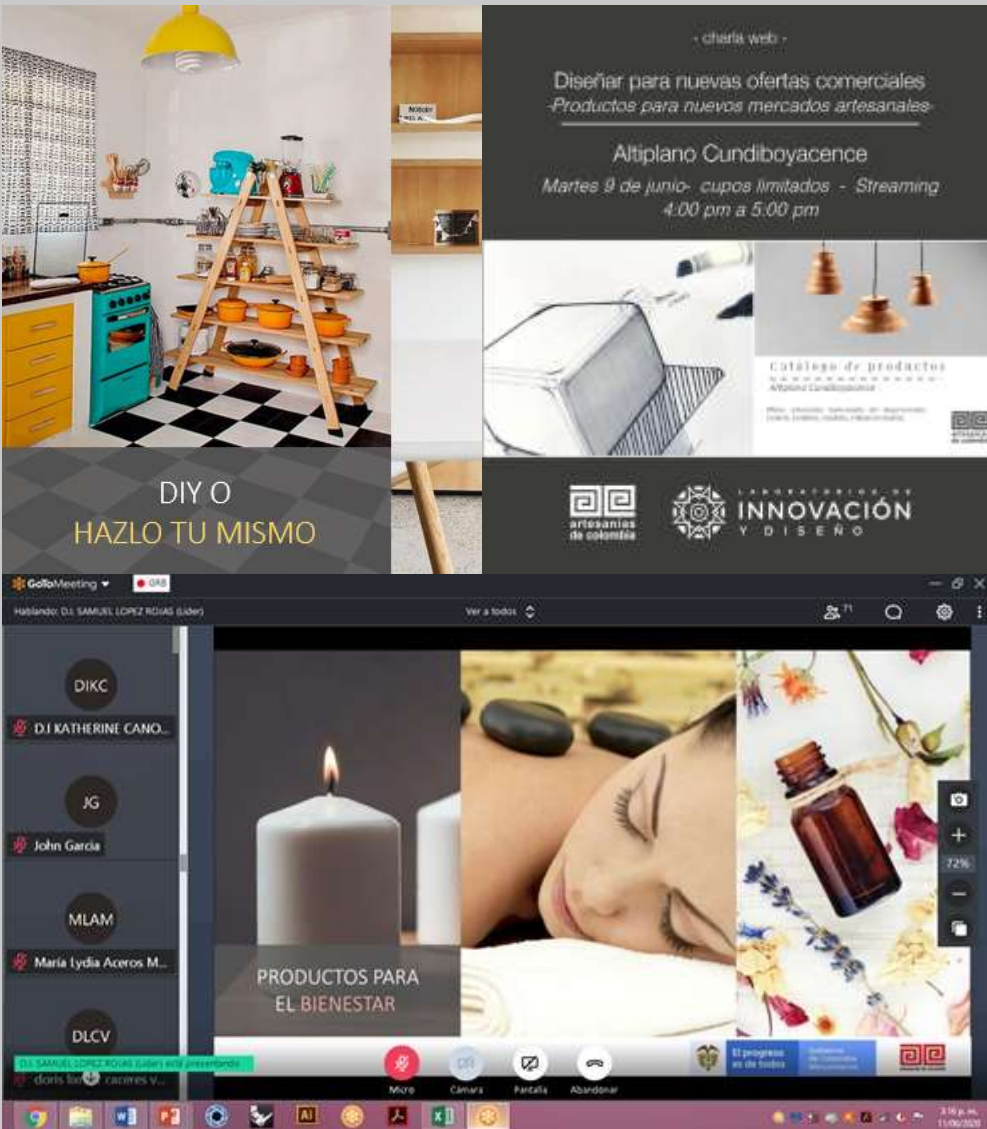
DIY O
HAZLO TU MISMO

- charla web -

Diseñar para nuevas ofertas comerciales
-Productos para nuevos mercados artesanales-

Altiplano Cundiboyacence

Martes 9 de junio- cupos limitados - Streaming
4:00 pm a 5:00 pm

Catálogo de productos

artesanías de colombia

LABORATORIOS DE INNOVACIÓN Y DISEÑO

GoToMeeting ▾ GRB

Hablando: D.I. SAMUEL LOPEZ ROJAS (Líder)

Ver a todos

71

DIKC
D.I KATHERINE CANO...

JG
John Garcia

MLAM
María Lydia Aceros M...

DLCV
D.I. SAMUEL LOPEZ ROJAS (Líder) está presentando
doris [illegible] caceres v...

PRODUCTOS PARA
EL BIENESTAR

72%

Micro
Cámara
Pantalla
Abandonar

El progreso es de todos
Gobierno de Colombia

3:16 p. m.
11/06/2020